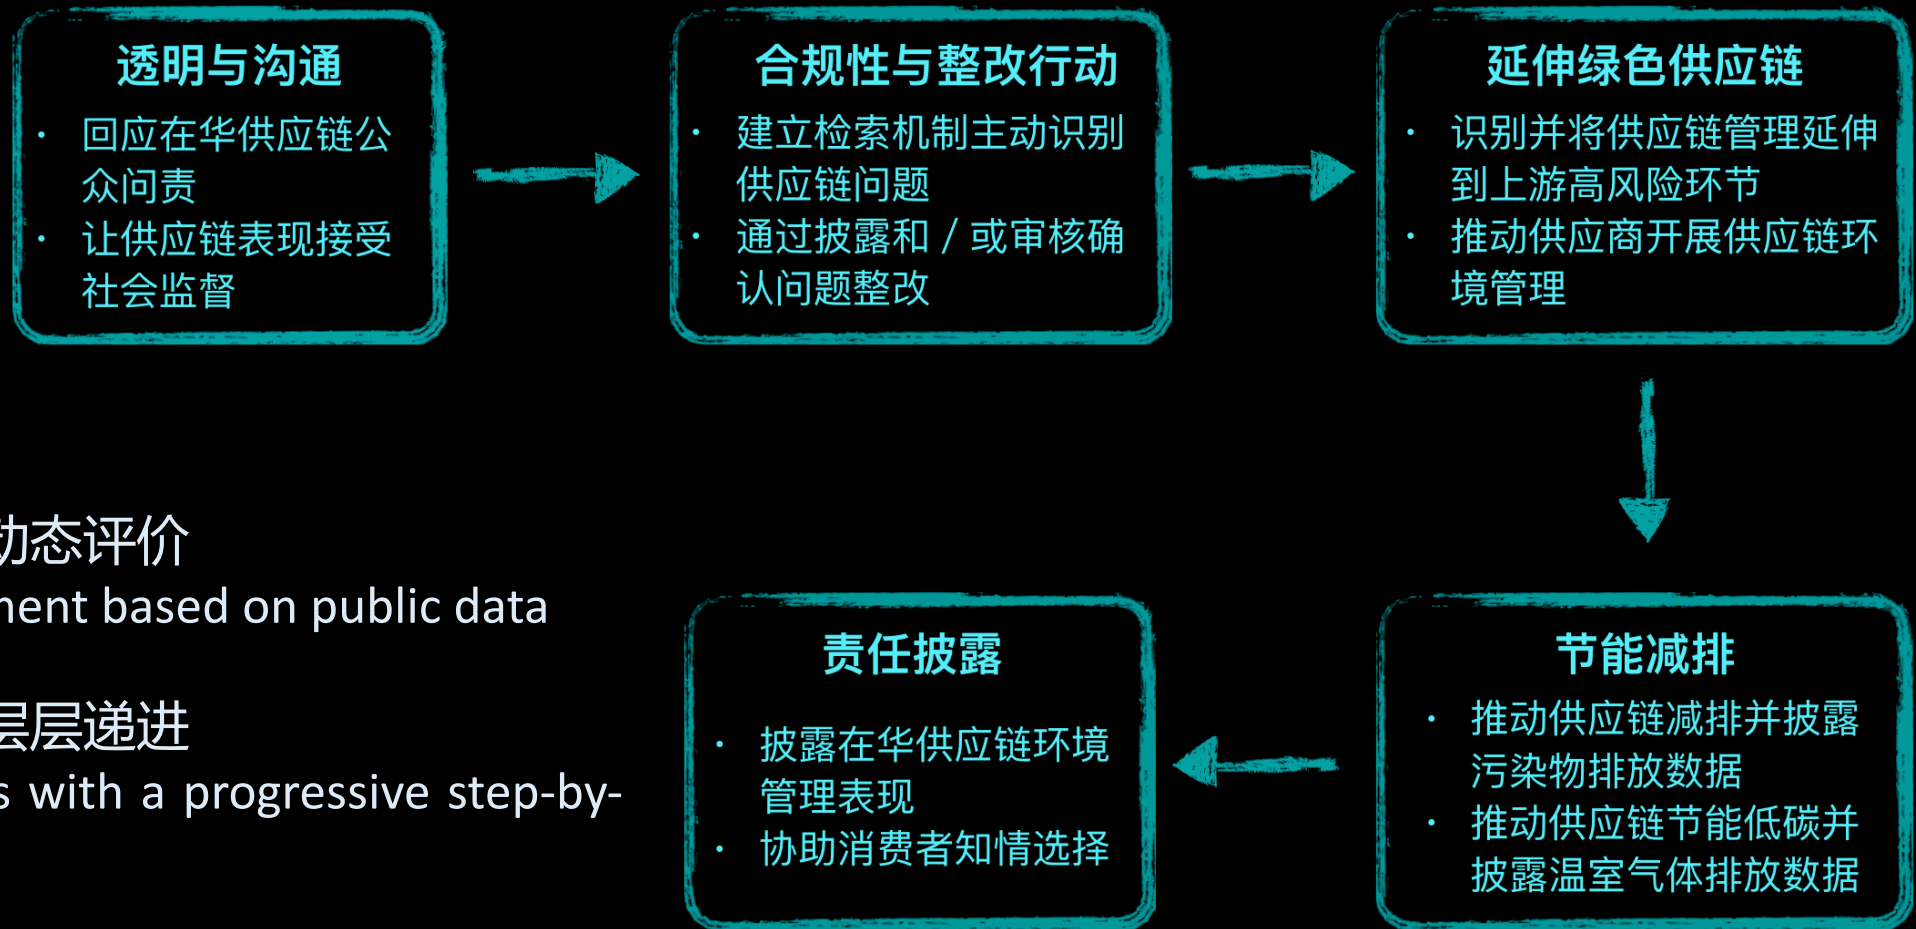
透明与沟通

- 回应在华供应链公众问责
- 让供应链表现接受社会监督

合规性与整改行动

- 建立检索机制主动识别供应链问题
- 通过披露和 / 或审核确认问题整改

延伸绿色供应链

- 识别并将供应链管理延伸到上游高风险环节
- 推动供应商开展供应链环境管理

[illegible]态评价
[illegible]ent based on public data

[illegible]层递进
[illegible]s with a progressive step-by-

责任披露

- 披露在华供应链环境管理表现
- 协助消费者知情选择

节能减排

- 推动供应链减排并披露污染物排放数据
- 推动供应链节能低碳并披露温室气体排放数据